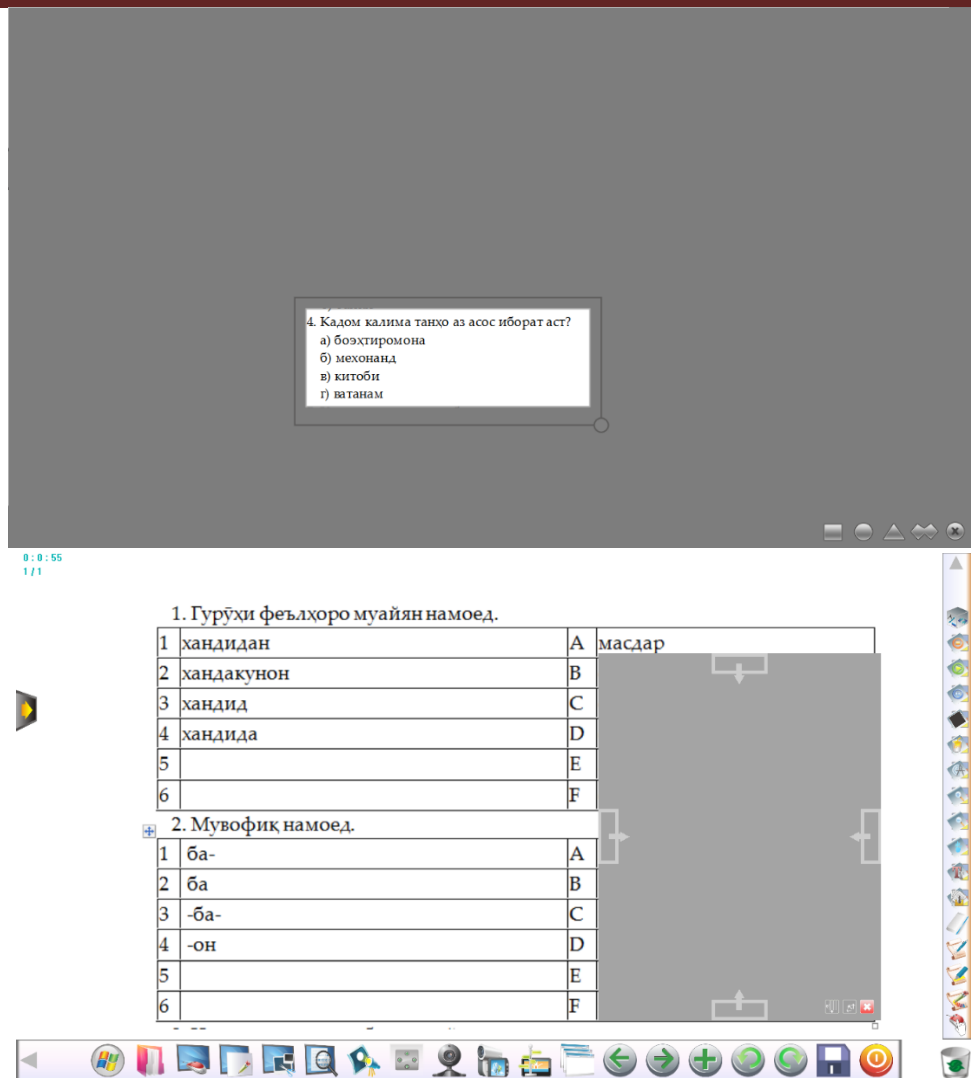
4. Кадом калима танҳо аз асос иборат аст?
а) боэҳтиромона
б) механанд
в) китоби
г) ватанам

0 : 0 : 55
1 / 1

1. Гурӯҳи феълҳоро муайян намоед.

| 1 | хандидан | A | масдар |
|---|---|---|---|
| 2 | хандакунон | B | |
| 3 | хандид | C | |
| 4 | хандида | D | |
| 5 | | E | |
| 6 | | F | |

2. Мувофиқ намоед.

| 1 | ба- | A |
|---|---|---|
| 2 | ба | B |
| 3 | -ба- | C |
| 4 | -он | D |
| 5 | | E |
| 6 | | F |